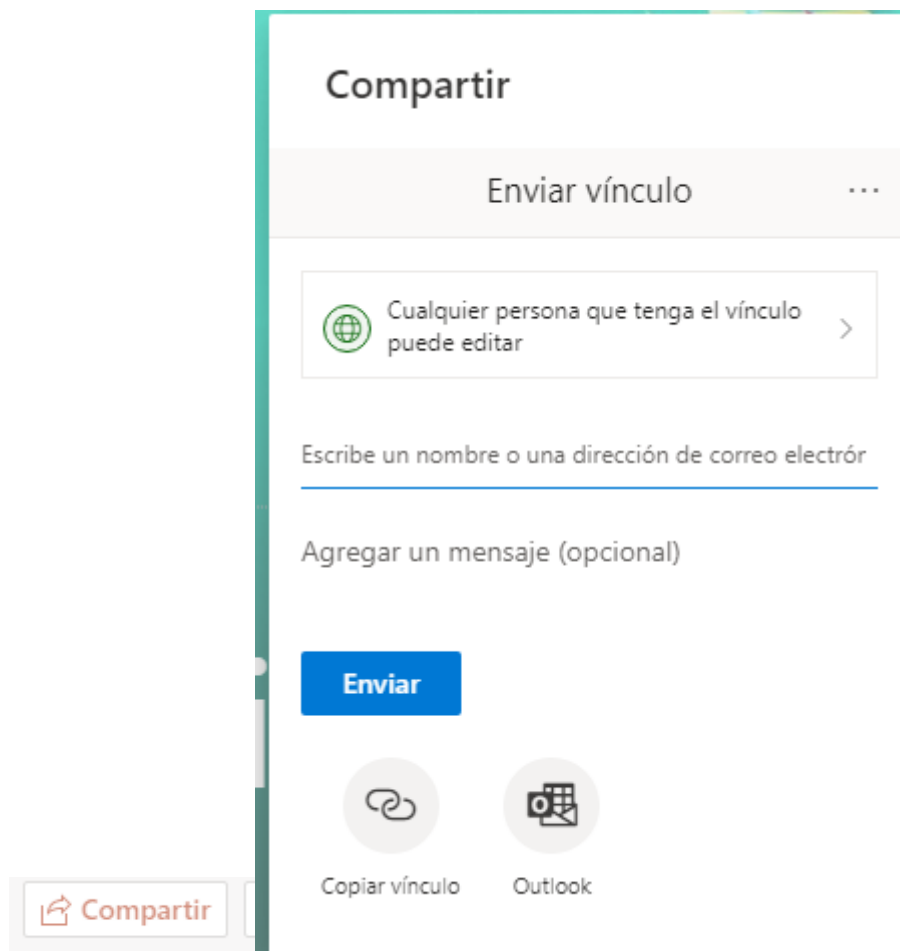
Compartir

Enviar vínculo ···

Cualquier persona que tenga el vínculo puede editar

Escribe un nombre o una dirección de correo electrór

Agregar un mensaje (opcional)

Enviar

Copiar vínculo

Outlook

Compartir